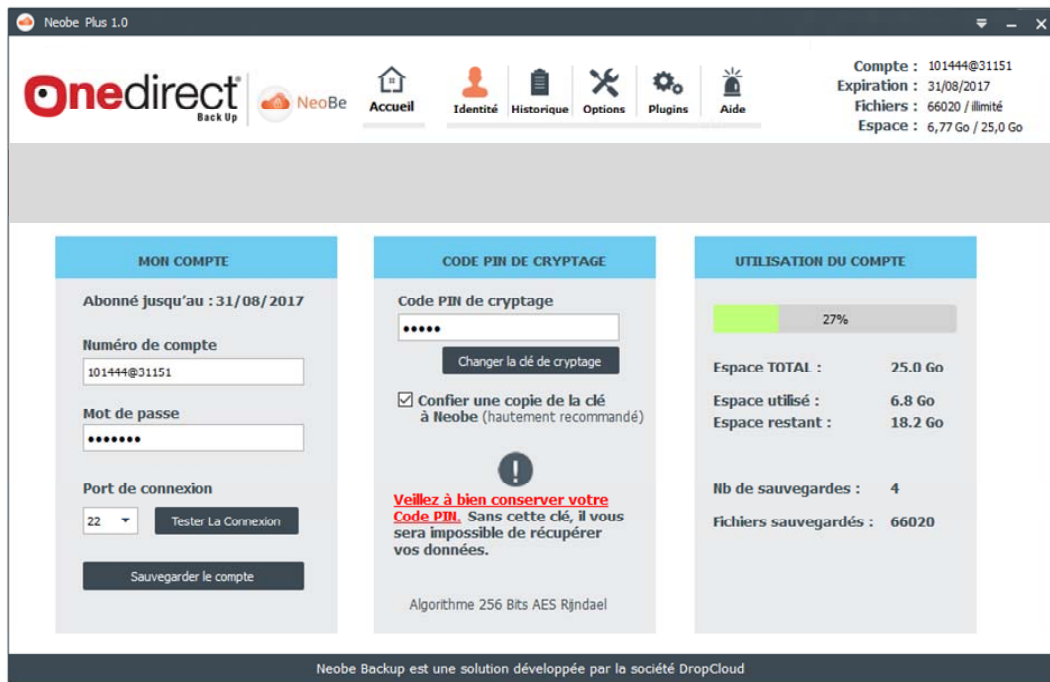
Neobe Plus 1.0

Onedirect Back Up

NeoBe

Accueil

Identité

Historique

Options

Plugins

Aide

Compte : 101444@31151
Expiration : 31/08/2017
Fichiers : 66020 / illimité
Espace : 6,77 Go / 25,0 Go

MON COMPTE

Abonné jusqu'au : 31/08/2017

Numéro de compte

101444@31151

Mot de passe

•••••••

Port de connexion

22

Tester La Connexion

Sauvegarder le compte

CODE PIN DE CRYPTAGE

Code PIN de cryptage

•••••

Changer la clé de cryptage

Confier une copie de la clé à Neobe (hautement recommandé)

!

Veillez à bien conserver votre Code PIN. Sans cette clé, il vous sera impossible de récupérer vos données.

Algorithme 256 Bits AES Rijndael

UTILISATION DU COMPTE

27%

Espace TOTAL : 25.0 Go

Espace utilisé : 6.8 Go
Espace restant : 18.2 Go

Nb de sauvegardes : 4

Fichiers sauvegardés : 66020

Neobe Backup est une solution développée par la société DropCloud